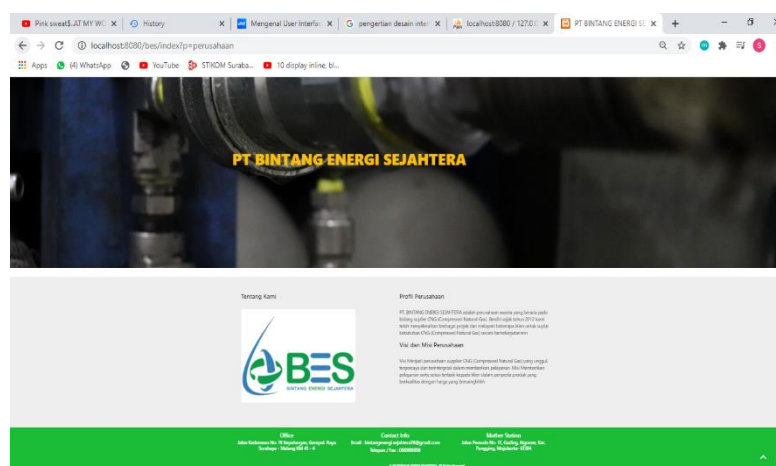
Pink sweat$ AT MY WO ×  History ×  Mengenal User Interfac ×  pengertian desain inter ×  localhost:8080 / 127.0.( ×  PT BINTANG ENERGI SE ×  +

localhost:8080/bes/index?p=perusahaan

Apps  (4) WhatsApp  YouTube  STIKOM Suraba...  10 display inline, bl...

PT BINTANG ENERGI SEJAHTERA

Tentang Kami

BES
BINTANG ENERGI SEJAHTERA

Profil Perusahaan

PT. BINTANG ENERGI SEJAHTERA adalah perusahaan swasta yang bergerak pada bidang supplier CNG (Compressed Natural Gas). Berdiri sejak tahun 2013 kami telah menyelesaikan berbagai projek dan melayani beberapa klien untuk suplai kebutuhan CNG (Compressed Natural Gas) secara berkelanjutan.

Visi dan Misi Perusahaan

Visi Menjadi perusahaan supplier CNG (Compressed Natural Gas) yang unggul, terpercaya dan berintegritasi dalam memberikan pelayanan. Misi Memberikan pelayanan yang terbaik kepada klien dalam penyediaan produk yang berkualitas dengan harga yang bersaing.

Office
Jalan Kedurus No. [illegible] Surabaya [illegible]

Contact Info
Email : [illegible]
Telepon / Fax : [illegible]

Mother Station
Jalan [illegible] Mojokerto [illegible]

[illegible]